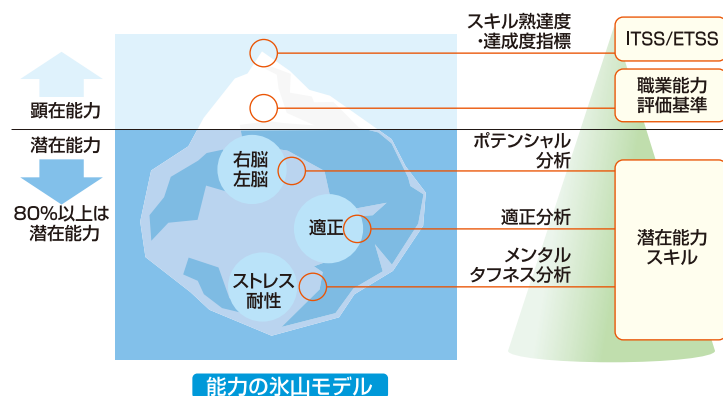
顕在能力

潜在能力

80%以上は潜在能力

右脳
左脳

適正

ストレス
耐性

スキル熟達度
・達成度指標

ポテンシャル
分析

適正分析

メンタル
タフネス分析

ITSS/ETSS

職業能力
評価基準

潜在能力
スキル

能力の氷山モデル